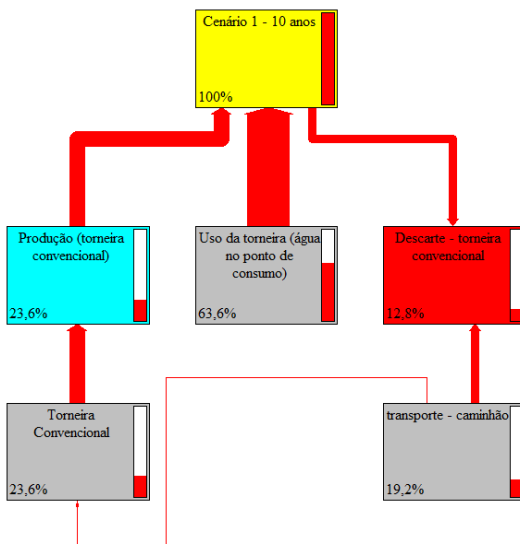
Cenário 1 - 10 anos

100%

Produção (torneira convencional)

23,6%

Uso da torneira (água no ponto de consumo)

63,6%

Descarte - torneira convencional

12,8%

Torneira Convencional

23,6%

transporte - caminhão

19,2%